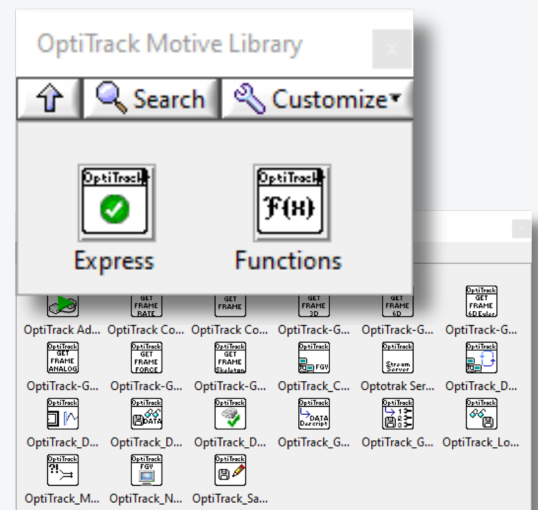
OptiTrack Motive Library

Search
Customize

OptiTrack
Express

OptiTrack
f(x)
Functions

GET FRAME RATE
GET FRAME CO
GET FRAME 3D
GET FRAME 6D
OptiTrack GET FRAME 6D Euler

OptiTrack Ad... OptiTrack Co... OptiTrack Co... OptiTrack-G... OptiTrack-G... OptiTrack-G...

OptiTrack GET FRAME ANALOG
OptiTrack GET FRAME FORCE
OptiTrack GET FRAME Skeleton
OptiTrack FGV
OptiTrack Stream Server
OptiTrack

OptiTrack-G... OptiTrack-G... OptiTrack-G... OptiTrack_C... Optotrak Ser... OptiTrack_D...

OptiTrack
OptiTrack DATA
OptiTrack
OptiTrack DATA Descript
OptiTrack
OptiTrack

OptiTrack_D... OptiTrack_D... OptiTrack_D... OptiTrack_G... OptiTrack_G... OptiTrack_Lo...

OptiTrack
OptiTrack FGV
OptiTrack

OptiTrack_M... OptiTrack_N... OptiTrack_Sa...